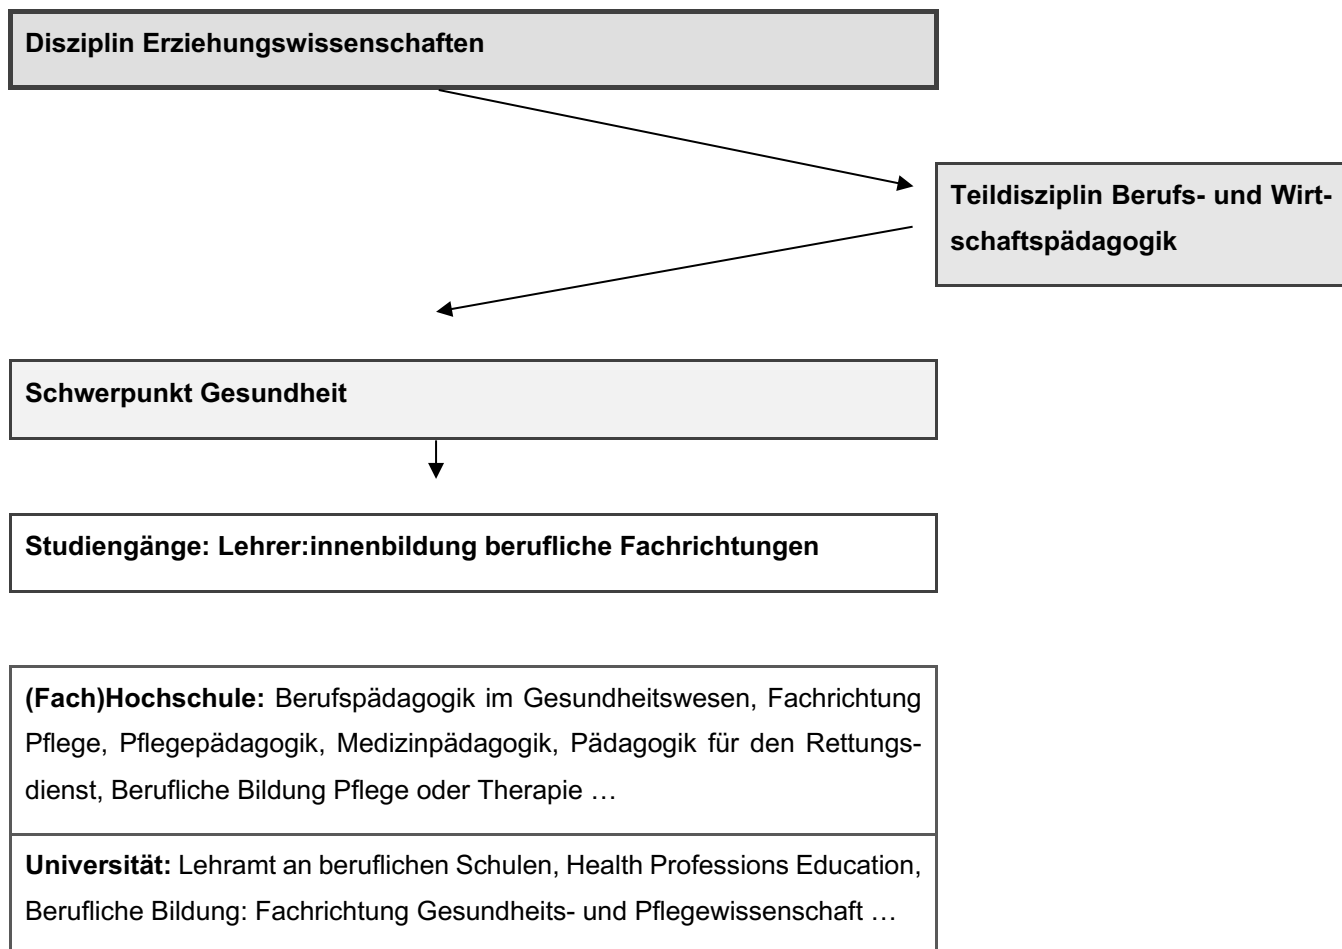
Disziplin Erziehungswissenschaften

Teildisziplin Berufs- und Wirtschaftspädagogik

Schwerpunkt Gesundheit

Studiengänge: Lehrer:innenbildung berufliche Fachrichtungen

(Fach)Hochschule: Berufspädagogik im Gesundheitswesen, Fachrichtung Pflege, Pflegepädagogik, Medizinpädagogik, Pädagogik für den Rettungsdienst, Berufliche Bildung Pflege oder Therapie …

Universität: Lehramt an beruflichen Schulen, Health Professions Education, Berufliche Bildung: Fachrichtung Gesundheits- und Pflegewissenschaft …